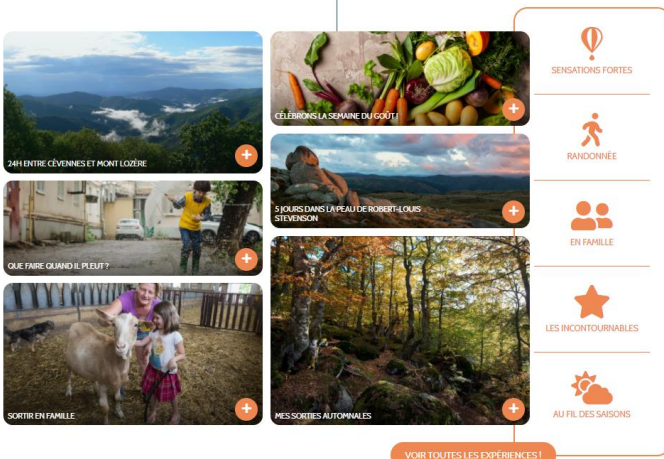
24H ENTRE CÈVENNES ET MONT LOZÈRE

QUE FAIRE QUAND IL PLEUT ?

SORTIR EN FAMILLE

CÉLÉBRONS LA SEMAINE DU GOÛT !

5 JOURS DANS LA PEAU DE ROBERT-LOUIS STEVENSON

MES SORTIES AUTOMNALES

SENSATIONS FORTES

RANDONNÉE

EN FAMILLE

LES INCONTOURNABLES

AU FIL DES SAISONS

VOIR TOUTES LES EXPÉRIENCES !